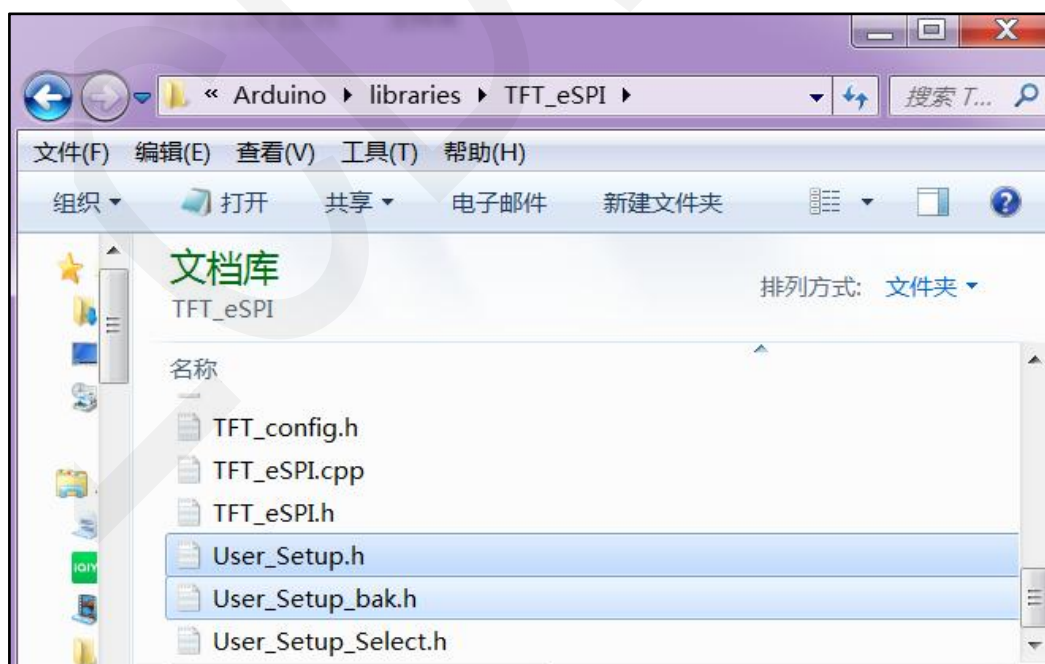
« Arduino ▸ libraries ▸ TFT_eSPI ▸

搜索 T...

文件(F) 编辑(E) 查看(V) 工具(T) 帮助(H)

组织 ▾ 打开 共享 ▾ 电子邮件 新建文件夹

文档库
TFT_eSPI

排列方式: 文件夹 ▾

名称

TFT_config.h
TFT_eSPI.cpp
TFT_eSPI.h
User_Setup.h
User_Setup_bak.h
User_Setup_Select.h